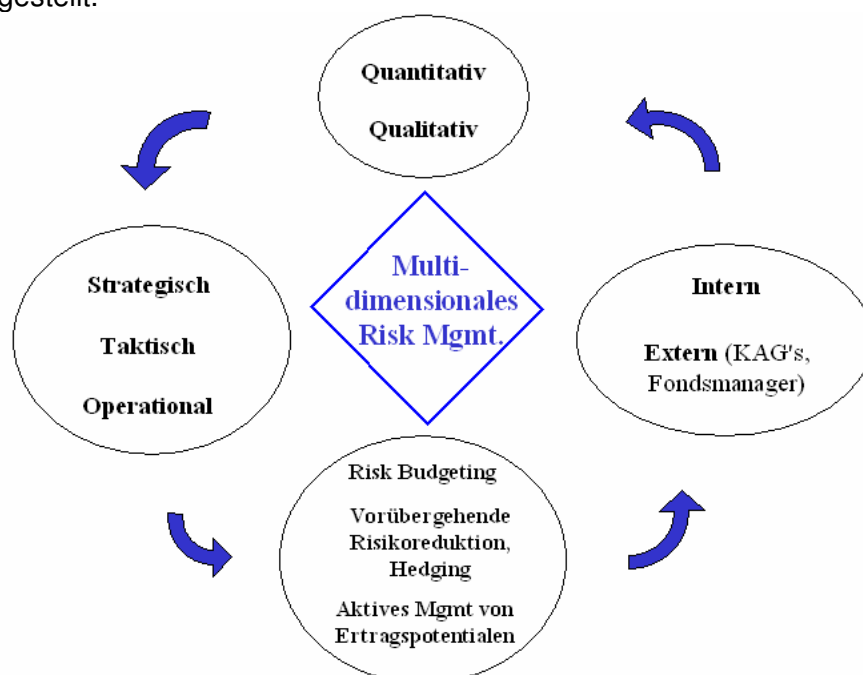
gestellt.

Quantitativ

Qualitativ

Strategisch

Taktisch

Operational

Multi-dimensionales Risk Mgmt.

Intern

Extern (KAG's, Fondsmanager)

Risk Budgeting

Vorübergehende Risikoreduktion, Hedging

Aktives Mgmt von Ertragspotentialen